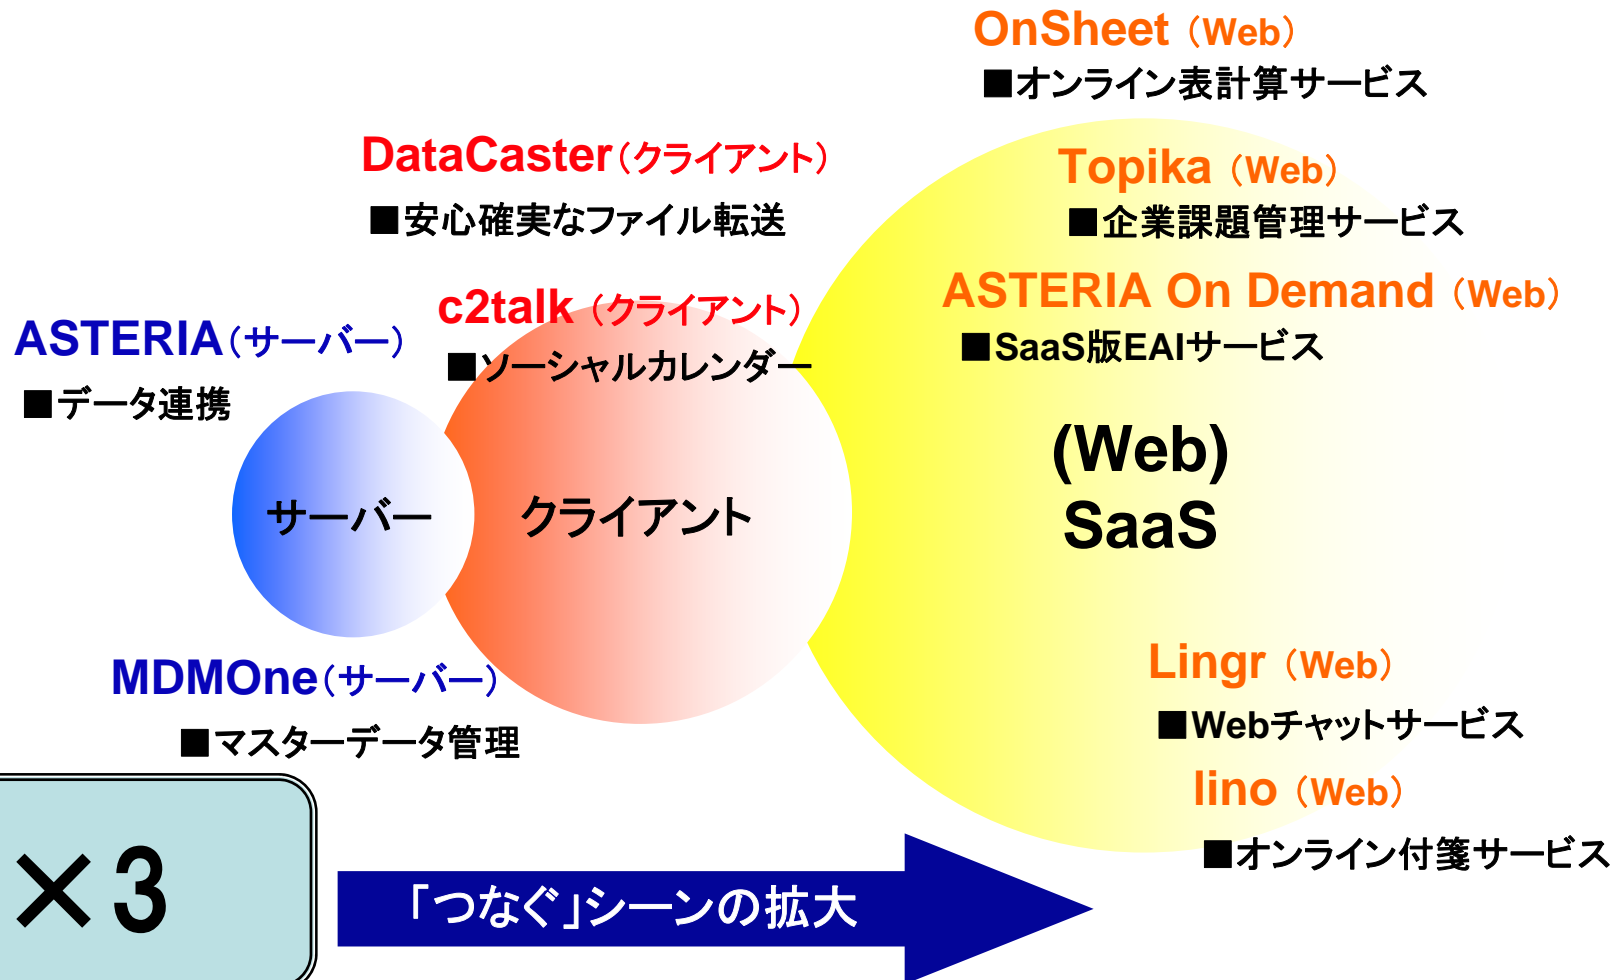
OnSheet（Web）
■オンライン表計算サービス

DataCaster（クライアント）
■安心確実なファイル転送

Topika（Web）
■企業課題管理サービス

ASTERIA On Demand（Web）
■SaaS版EAIサービス

c2talk（クライアント）
■ソーシャルカレンダー

ASTERIA（サーバー）
■データ連携

サーバー

クライアント

(Web)
SaaS

MDMOne（サーバー）
■マスターデータ管理

Lingr（Web）
■Webチャットサービス

Iino（Web）
■オンライン付箋サービス

×3

「つなぐ」シーンの拡大